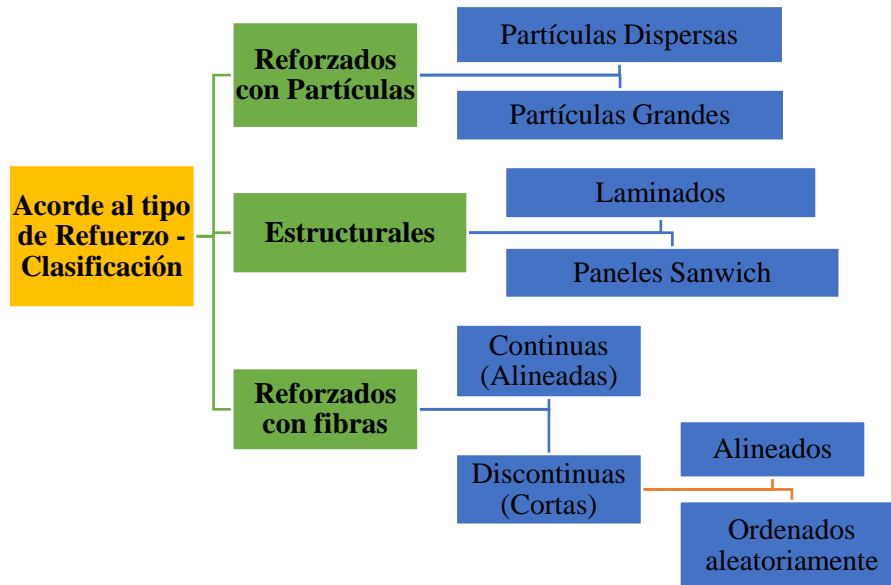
Acorde al tipo de Refuerzo - Clasificación

Reforzados con Partículas

Partículas Dispersas

Partículas Grandes

Estructurales

Laminados

Paneles Sanwich

Reforzados con fibras

Continuas (Alineadas)

Discontinuas (Cortas)

Alineados

Ordenados aleatoriamente